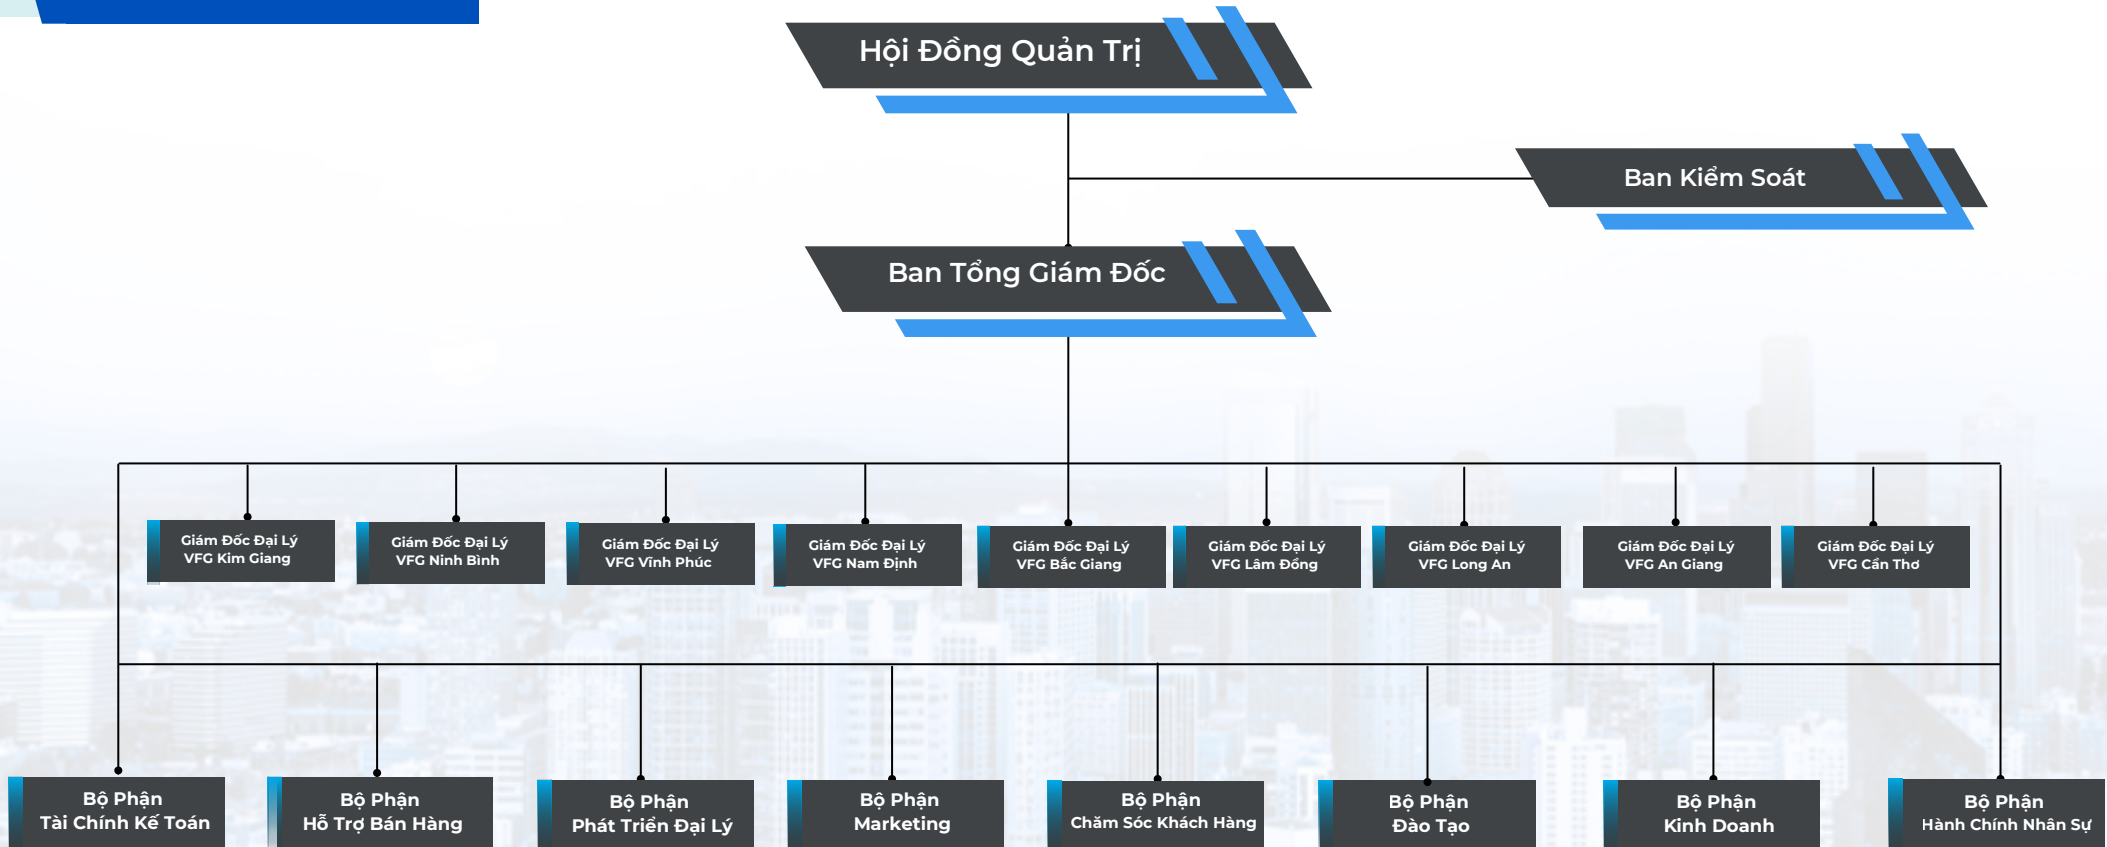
Hội Đồng Quản Trị

Ban Kiểm Soát

Ban Tổng Giám Đốc

Giám Đốc Đại Lý VFG Kim Giang

Giám Đốc Đại Lý VFG Ninh Bình

Giám Đốc Đại Lý VFG Vĩnh Phúc

Giám Đốc Đại Lý VFG Nam Định

Giám Đốc Đại Lý VFG Bắc Giang

Giám Đốc Đại Lý VFG Lâm Đồng

Giám Đốc Đại Lý VFG Long An

Giám Đốc Đại Lý VFG An Giang

Giám Đốc Đại Lý VFG Cần Thơ

Bộ Phận Tài Chính Kế Toán

Bộ Phận Hỗ Trợ Bán Hàng

Bộ Phận Phát Triển Đại Lý

Bộ Phận Marketing

Bộ Phận Chăm Sóc Khách Hàng

Bộ Phận Đào Tạo

Bộ Phận Kinh Doanh

Bộ Phận Hành Chính Nhân Sự